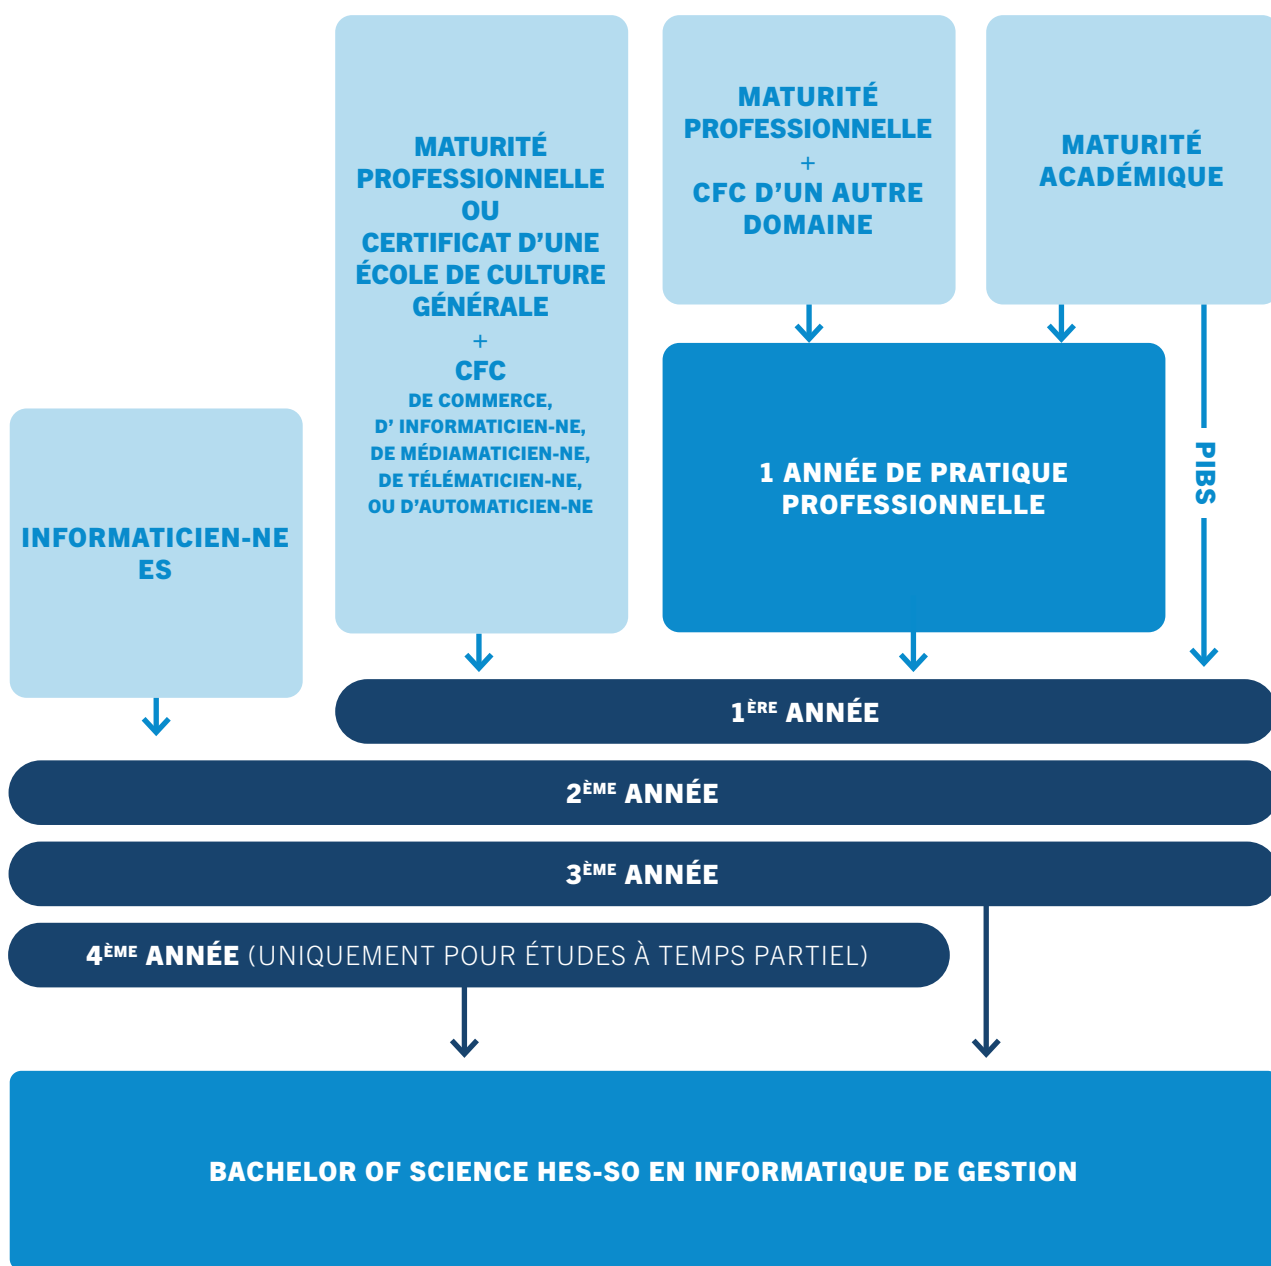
MATURITÉ PROFESSIONNELLE OU CERTIFICAT D'UNE ÉCOLE DE CULTURE GÉNÉRALE
+
CFC
DE COMMERCE, D' INFORMATICIEN-NE, DE MÉDIAMATICIEN-NE, DE TÉLÉMATICIEN-NE, OU D'AUTOMATICIEN-NE

MATURITÉ PROFESSIONNELLE
+
CFC D'UN AUTRE DOMAINE

MATURITÉ ACADÉMIQUE

INFORMATICIEN-NE ES

1 ANNÉE DE PRATIQUE PROFESSIONNELLE

PIBS

1$^{ÈRE}$ ANNÉE

2$^{ÈME}$ ANNÉE

3$^{ÈME}$ ANNÉE

4$^{ÈME}$ ANNÉE (UNIQUEMENT POUR ÉTUDES À TEMPS PARTIEL)

BACHELOR OF SCIENCE HES-SO EN INFORMATIQUE DE GESTION